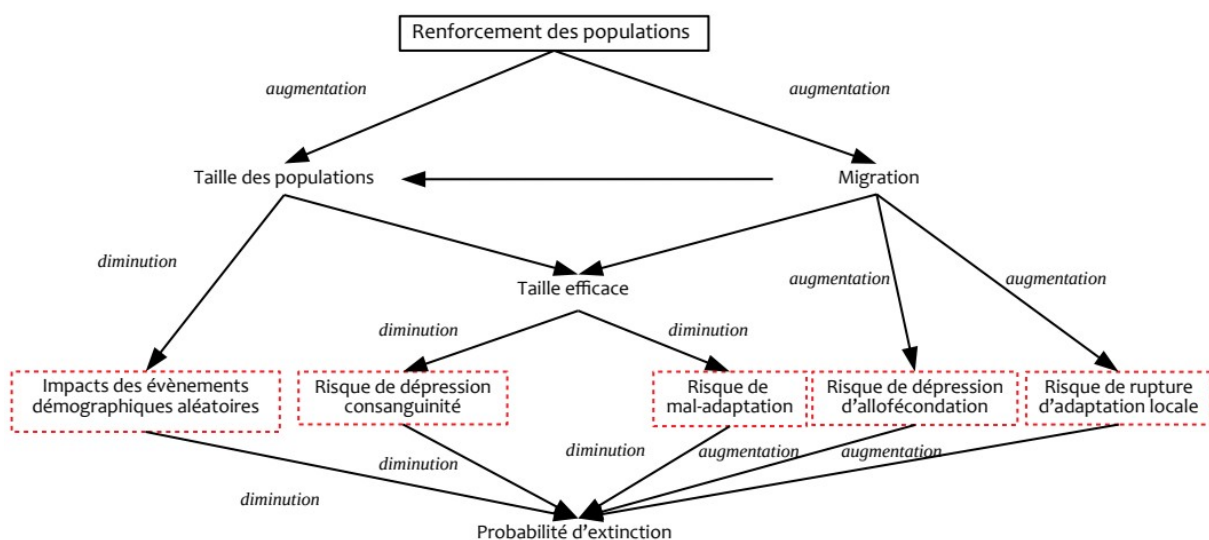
Renforcement des populations

augmentation

augmentation

Taille des populations

Migration

diminution

Taille efficace

augmentation

augmentation

diminution

diminution

Impacts des évènements démographiques aléatoires

Risque de dépression consanguinité

Risque de mal-adaptation

Risque de dépression d'allofécondation

Risque de rupture d'adaptation locale

diminution

diminution

augmentation

augmentation

diminution

Probabilité d'extinction